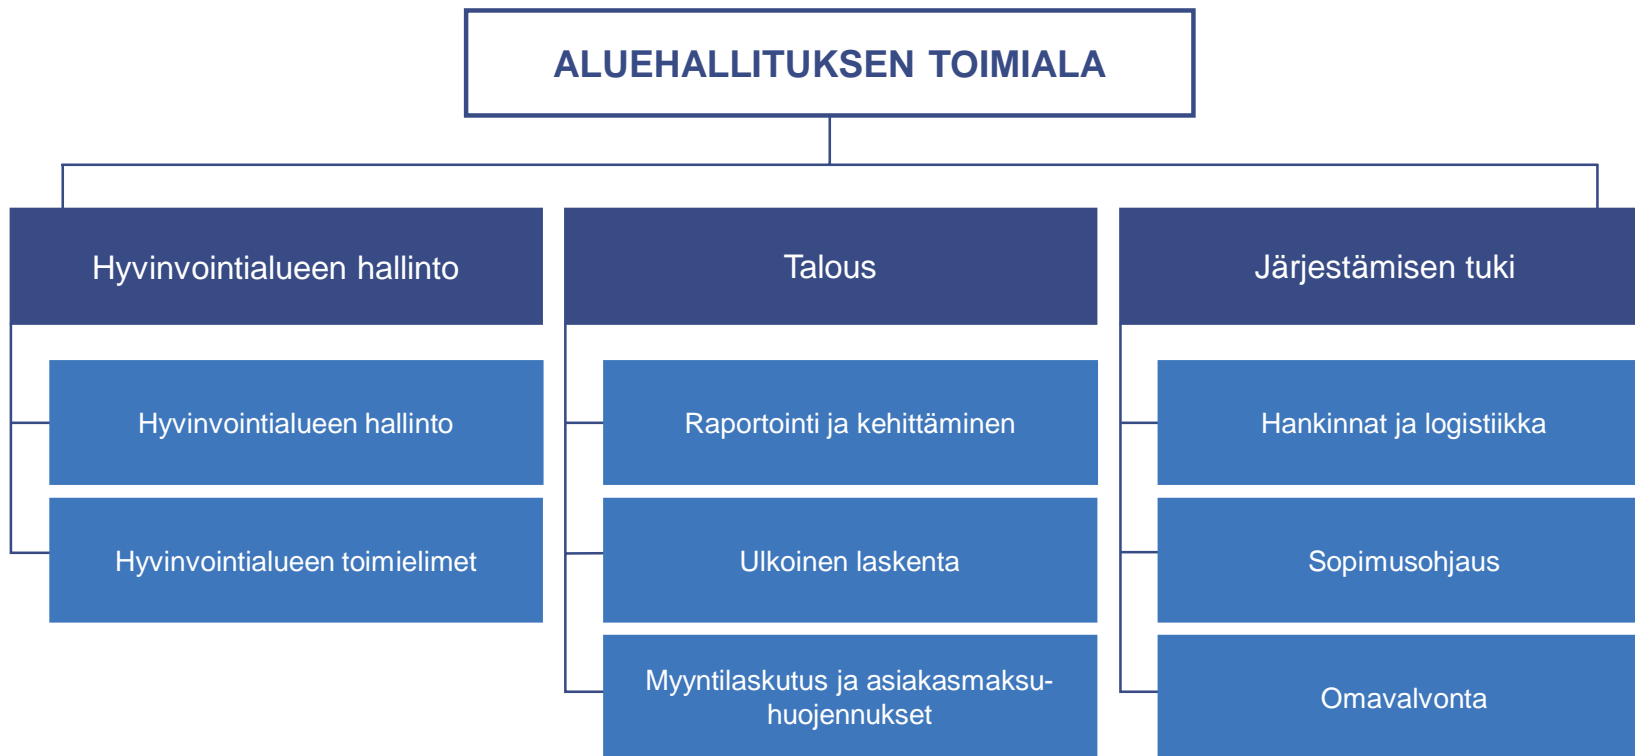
ALUEHALLITUKSEN TOIMIALA

Hyvinvointialueen hallinto

Hyvinvointialueen hallinto

Hyvinvointialueen toimielimet

Talous

Raportointi ja kehittäminen

Ulkoinen laskenta

Myyntilaskutus ja asiakasmaksuhuojennukset

Järjestämisen tuki

Hankinnat ja logistiikka

Sopimusohjaus

Omavalvonta